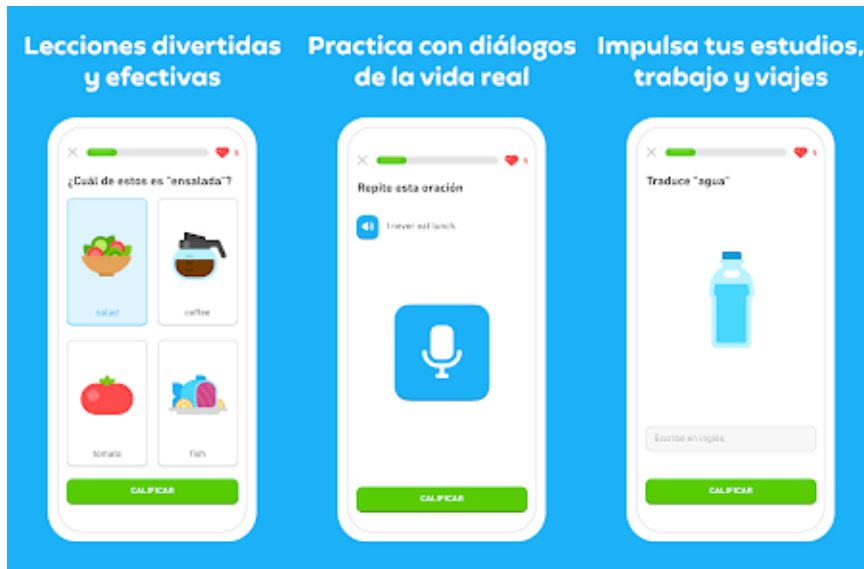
Lecciones divertidas y efectivas

¿Cuál de estos es "ensalada"?

salad

coffee

tomato

fish

CALIFICAR

Practica con diálogos de la vida real

Repite esta oración

I never eat lunch.

CALIFICAR

Impulsa tus estudios, trabajo y viajes

Traduce "agua"

Escribe en inglés

CALIFICAR